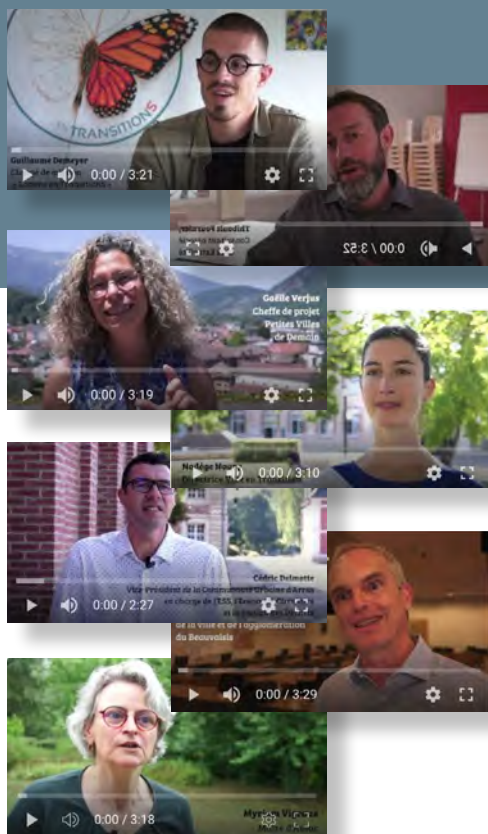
TRANSITIONS

Guillaume Demeyer

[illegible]

0:00 / 3:21

Thibault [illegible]

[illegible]

0:00 / 3:52

Gaëlle Verjus
Cheffe de projet
Petites Villes
de Demain

0:00 / 3:19

Nolwenn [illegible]
Directrice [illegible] en Transition

0:00 / 3:10

Cédric Delmotte
Vice-président de la Communauté Urbaine d'Arras
en charge de l'ESS, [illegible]

0:00 / 2:27

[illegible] de la ville et de l'agglomération
du Beauvaisis

0:00 / 3:29

Myriam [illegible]

0:00 / 3:18